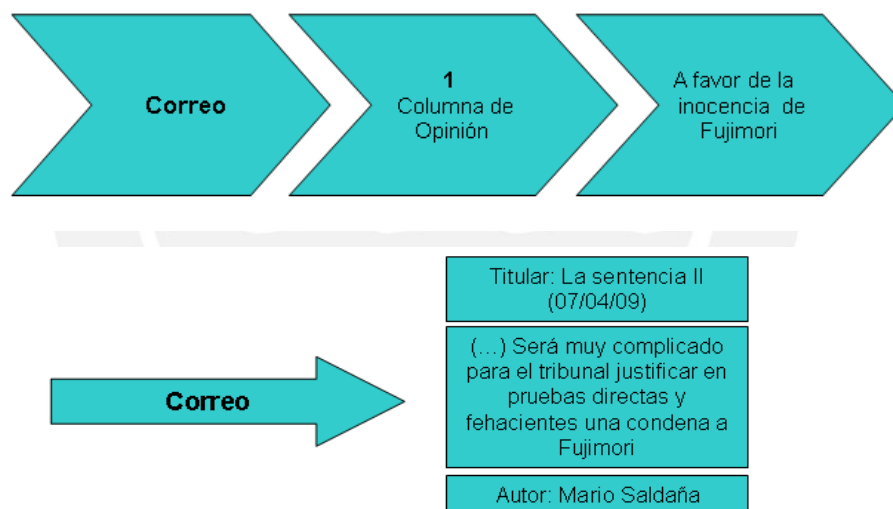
Correo

1
Columna de Opinión

A favor de la inocencia de Fujimori

Correo

Titular: La sentencia II (07/04/09)

(…) Será muy complicado para el tribunal justificar en pruebas directas y fehacientes una condena a Fujimori

Autor: Mario Saldaña